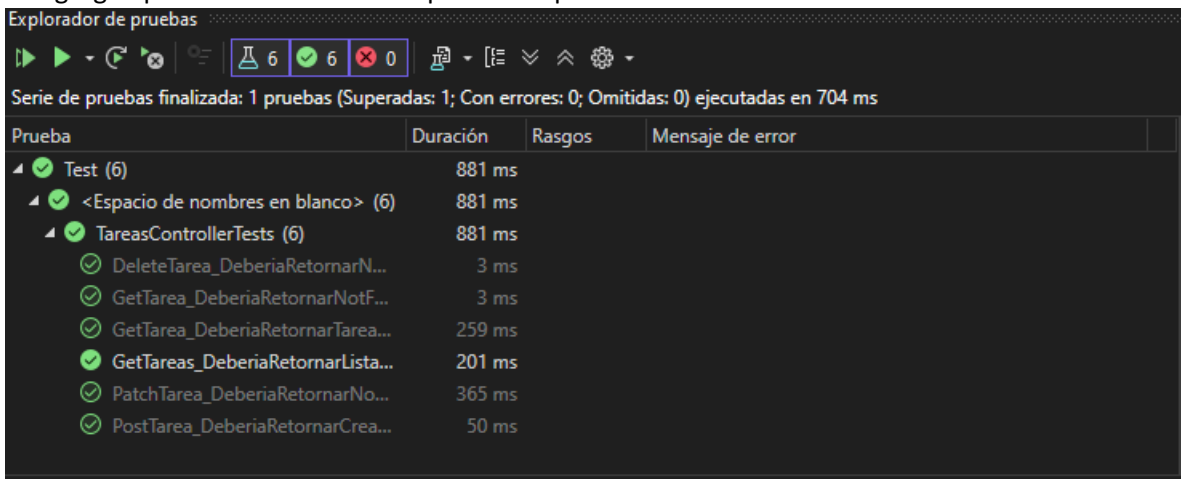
Explorador de pruebas

6 6 0

Serie de pruebas finalizada: 1 pruebas (Superadas: 1; Con errores: 0; Omitidas: 0) ejecutadas en 704 ms

| Prueba | Duración | Rasgos | Mensaje de error |
|---|---|---|---|
| Test (6) | 881 ms | | |
| <Espacio de nombres en blanco> (6) | 881 ms | | |
| TareasControllerTests (6) | 881 ms | | |
| DeleteTarea_DeberiaRetornarN... | 3 ms | | |
| GetTarea_DeberiaRetornarNotF... | 3 ms | | |
| GetTarea_DeberiaRetornarTarea... | 259 ms | | |
| GetTareas_DeberiaRetornarLista... | 201 ms | | |
| PatchTarea_DeberiaRetornarNo... | 365 ms | | |
| PostTarea_DeberiaRetornarCrea... | 50 ms | | |